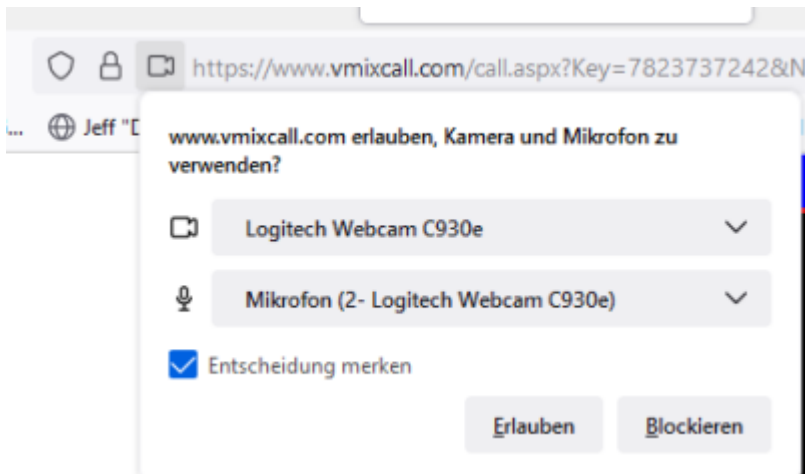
https://www.vmixcall.com/call.aspx?Key=7823737242&N

... Jeff "D

www.vmixcall.com erlauben, Kamera und Mikrofon zu verwenden?

Logitech Webcam C930e

Mikrofon (2- Logitech Webcam C930e)

Entscheidung merken

Erlauben

Blockieren